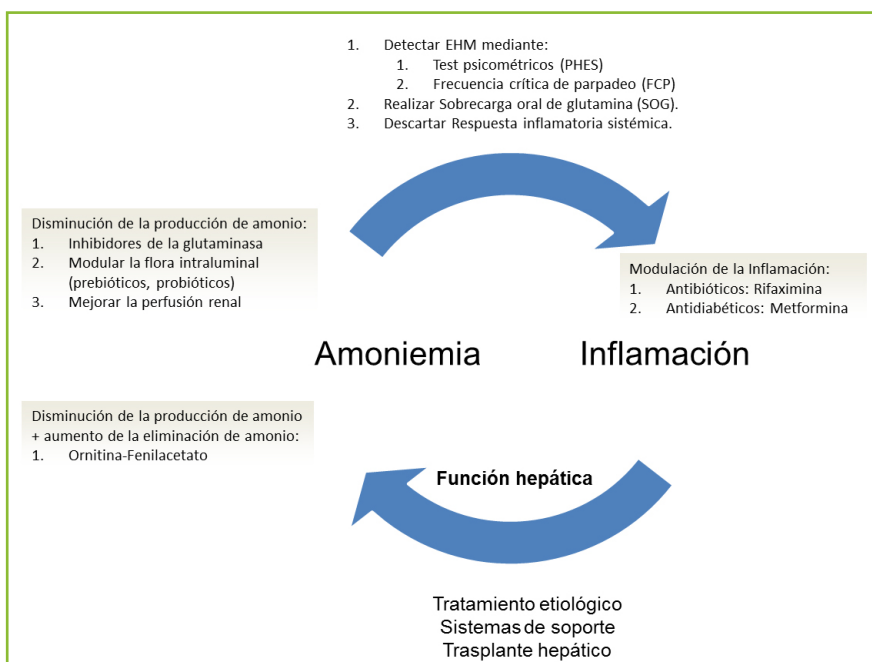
1. Detectar EHM mediante:
   1. Test psicométricos (PHES)
   2. Frecuencia crítica de parpadeo (FCP)
2. Realizar Sobrecarga oral de glutamina (SOG).
3. Descartar Respuesta inflamatoria sistémica.

Disminución de la producción de amonio:
1. Inhibidores de la glutaminasa
2. Modular la flora intraluminal (prebióticos, probióticos)
3. Mejorar la perfusión renal

Modulación de la Inflamación:
1. Antibióticos: Rifaximina
2. Antidiabéticos: Metformina

Amoniemia

Inflamación

Disminución de la producción de amonio + aumento de la eliminación de amonio:
1. Ornitina-Fenilacetato

Función hepática

Tratamiento etiológico
Sistemas de soporte
Trasplante hepático